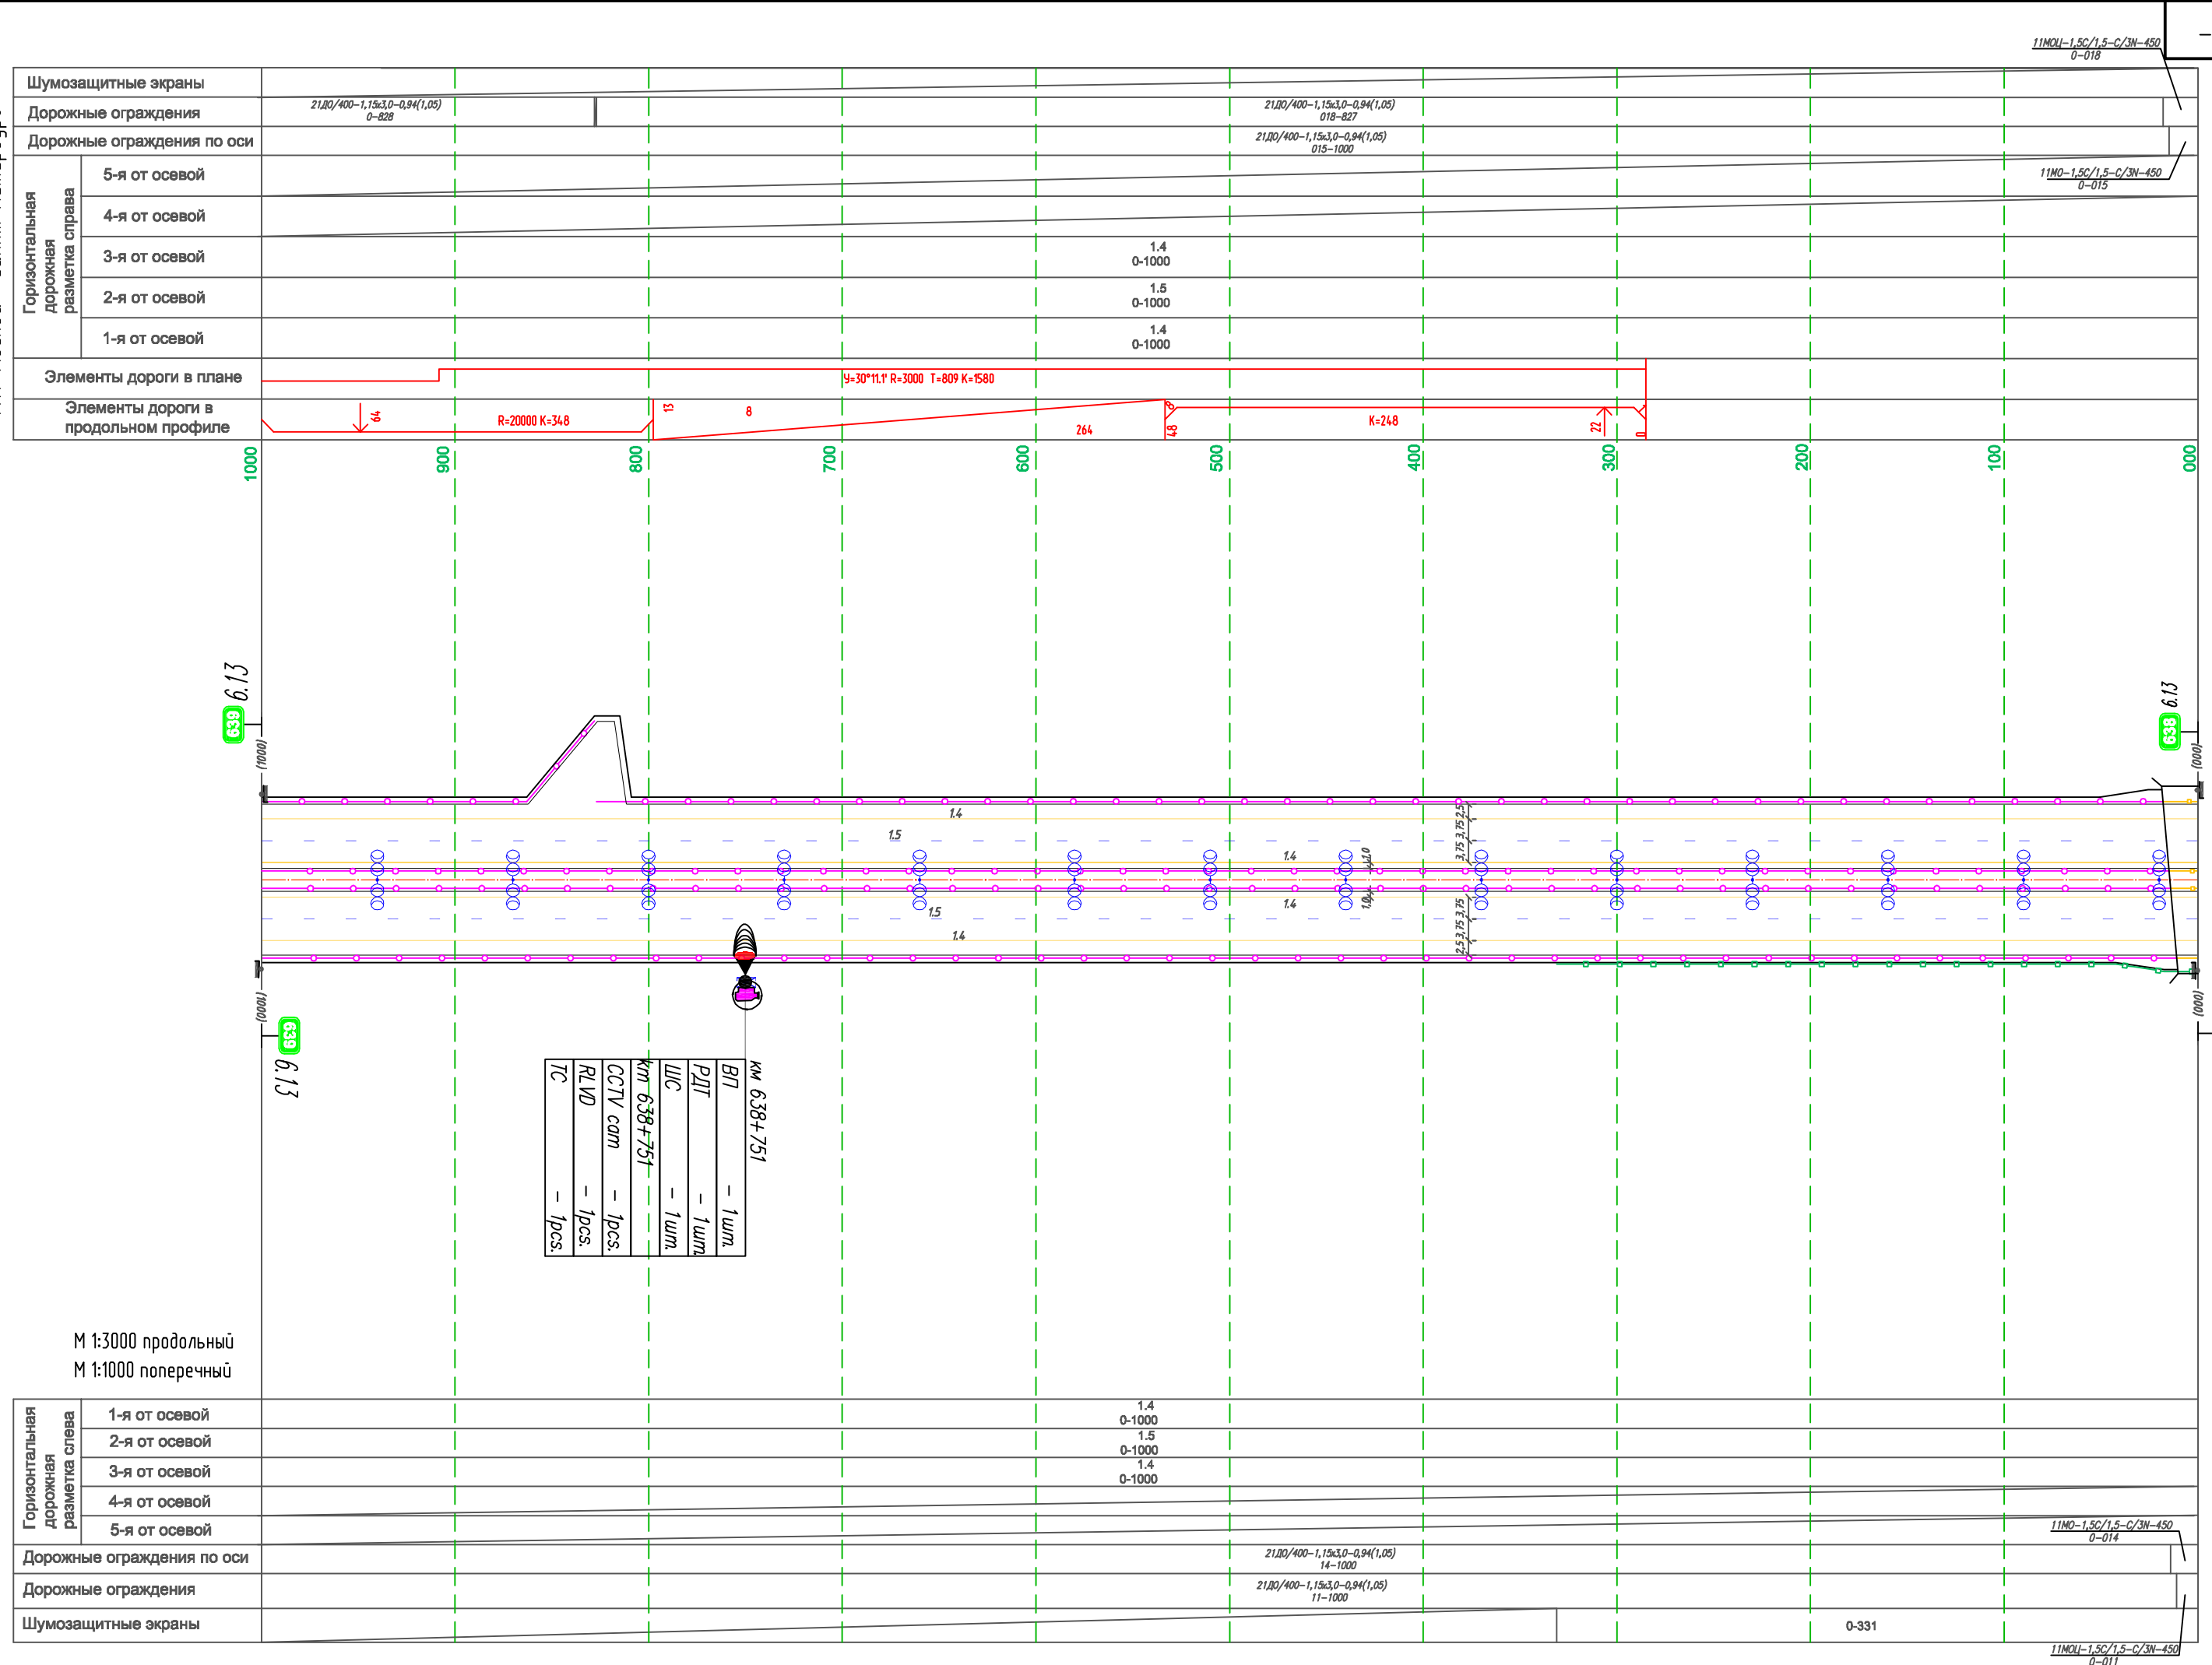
11МОЦ–1,5С/1,5–С/3Н–450
0–018

Шумозащитные экраны

Дорожные ограждения
21ДО/400–1,15х3,0–0,94(1,05)
0–828
21ДО/400–1,15х3,0–0,94(1,05)
018–827

Дорожные ограждения по оси
21ДО/400–1,15х3,0–0,94(1,05)
015–1000

Горизонтальная дорожная разметка справа
5-я от осевой
11МО–1,5С/1,5–С/3Н–450
0–015
4-я от осевой
3-я от осевой
1.4
0-1000
2-я от осевой
1.5
0-1000
1-я от осевой
1.4
0-1000

Элементы дороги в плане
У=30°11.1' R=3000 T=809 K=1580

Элементы дороги в продольном профиле
64
R=20000 K=348
13
8
264
48
K=248
22

1000 900 800 700 600 500 400 300 200 100 000

639
6.13
(1000)
638
6.13
(000)

1.4
1.5
1.4
1.4
1.5
1.4
3,75 3,75 2,5
2,5 3,75 3,75

(1000)
639
6.13
(000)

км 638+751
ВП – 1шт.
РДТ – 1шт.
ШС – 1шт.
km 638+751
CCTV cam – 1pcs.
RLVD – 1pcs.
TC – 1pcs.

М 1:3000 продольный
М 1:1000 поперечный

Горизонтальная дорожная разметка слева
1-я от осевой
1.4
0-1000
2-я от осевой
1.5
0-1000
3-я от осевой
1.4
0-1000
4-я от осевой
5-я от осевой
11МО–1,5С/1,5–С/3Н–450
0–014

Дорожные ограждения по оси
21ДО/400–1,15х3,0–0,94(1,05)
14–1000

Дорожные ограждения
21ДО/400–1,15х3,0–0,94(1,05)
11–1000

Шумозащитные экраны
0-331
11МОЦ–1,5С/1,5–С/3Н–450
0–011